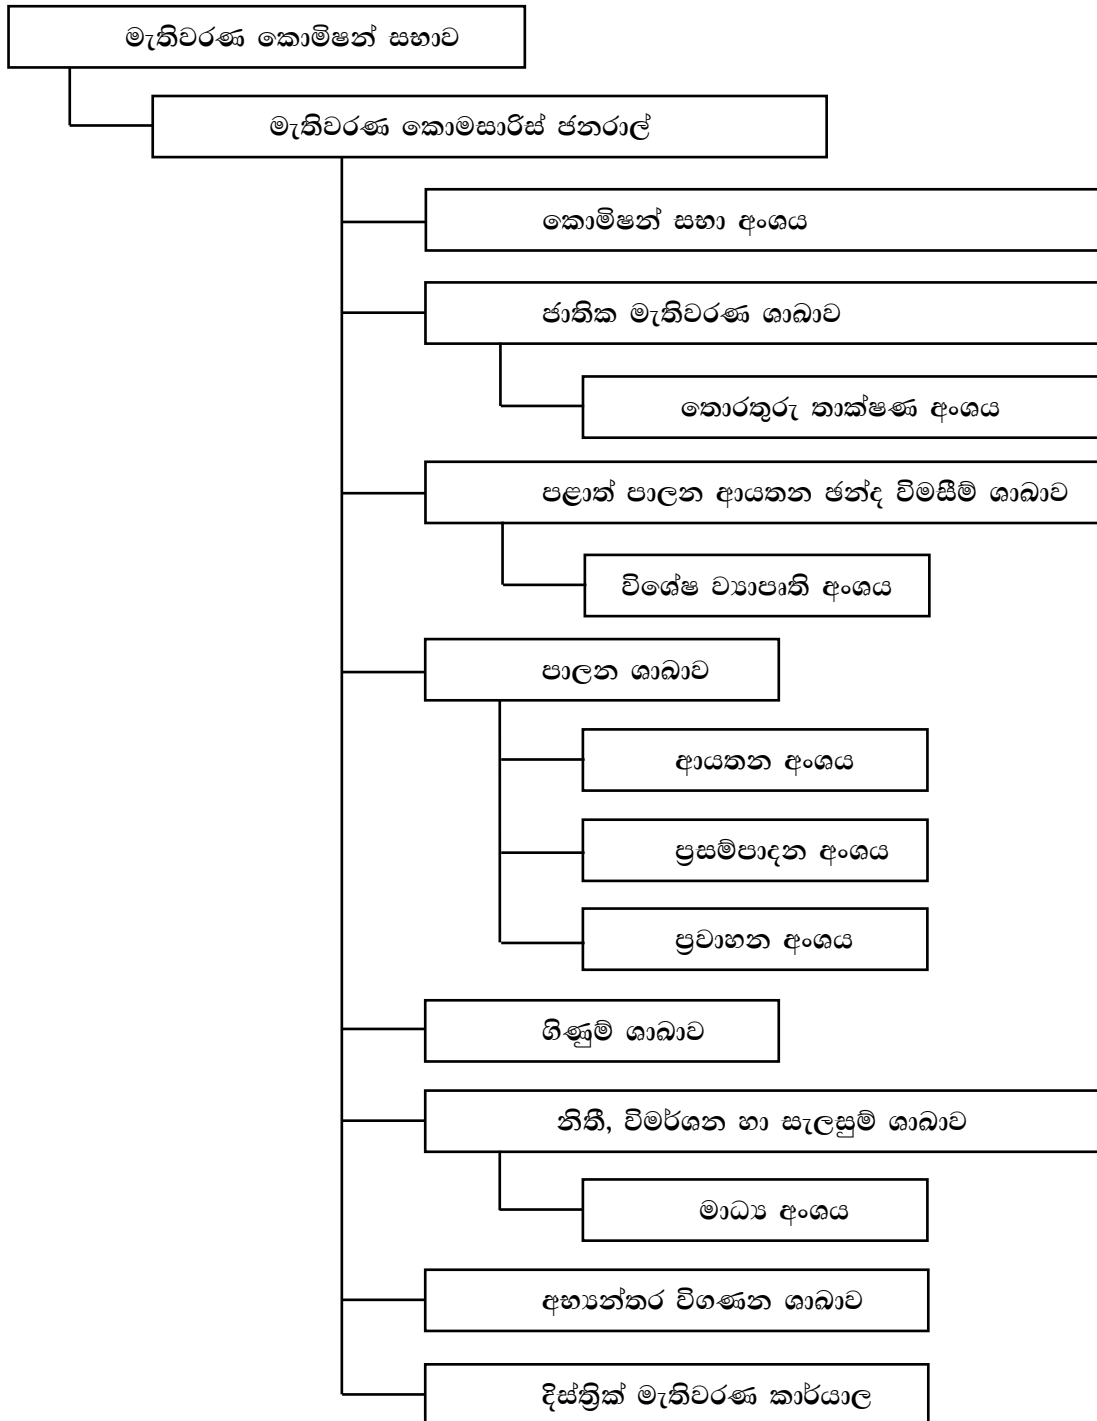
මැතිවරණ කොමිෂන් සභාව

මැතිවරණ කොමසාරිස් ජනරාල්

කොමිෂන් සභා අංශය

ජාතික මැතිවරණ ශාඛාව

තොරතුරු තාක්ෂණ අංශය

පළාත් පාලන ආයතන ඡන්ද විමසීම් ශාඛාව

විශේෂ ව්‍යාපෘති අංශය

පාලන ශාඛාව

ආයතන අංශය

ප්‍රසම්පාදන අංශය

ප්‍රවාහන අංශය

ගිණුම් ශාඛාව

නිතී, විමර්ශන හා සැලසුම් ශාඛාව

මාධ්‍ය අංශය

අභ්‍යන්තර විගණන ශාඛාව

දිස්ත්‍රික් මැතිවරණ කාර්යාල